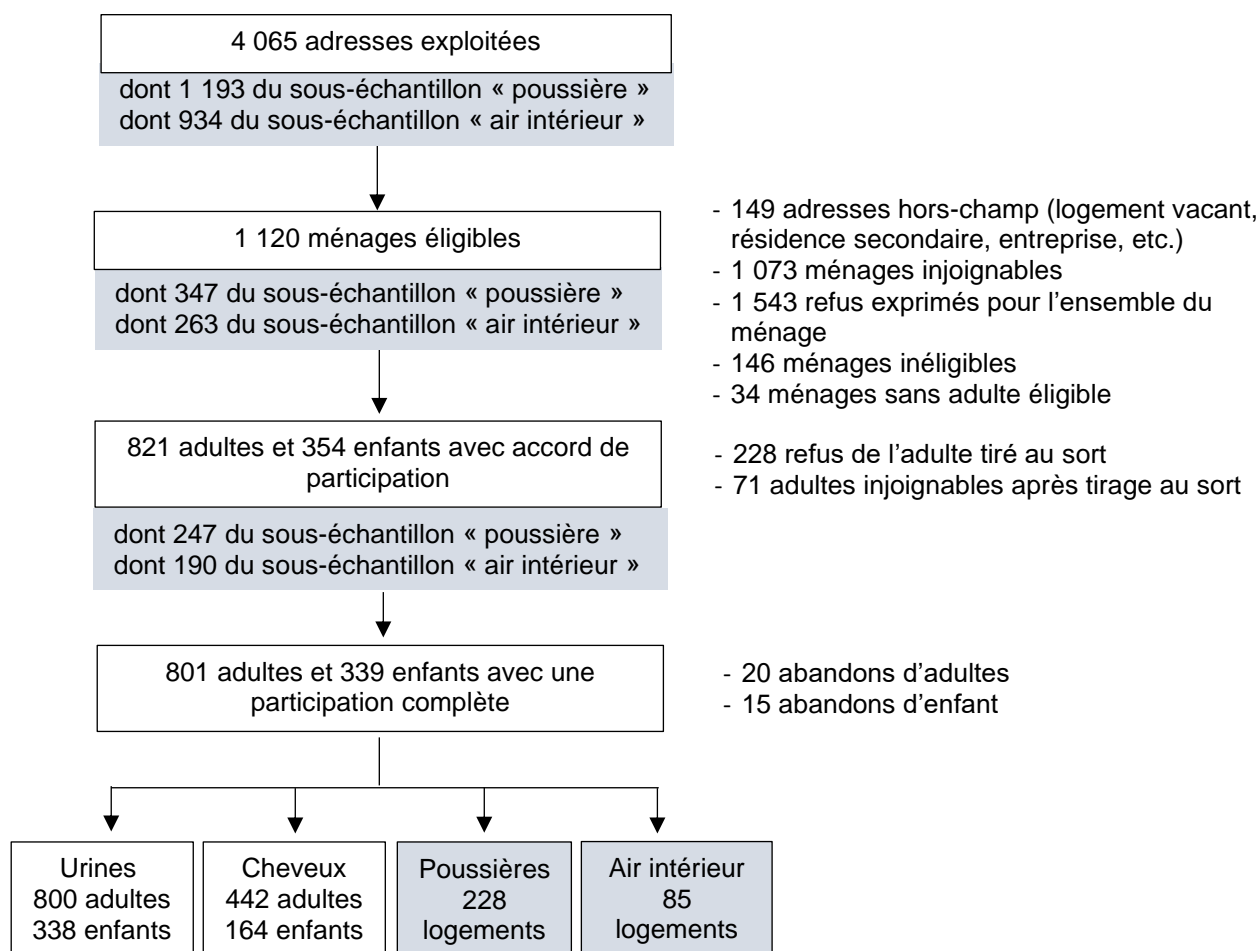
4 065 adresses exploitées

dont 1 193 du sous-échantillon « poussière »
dont 934 du sous-échantillon « air intérieur »

1 120 ménages éligibles

dont 347 du sous-échantillon « poussière »
dont 263 du sous-échantillon « air intérieur »

- 149 adresses hors-champ (logement vacant, résidence secondaire, entreprise, etc.)
- 1 073 ménages injoignables
- 1 543 refus exprimés pour l'ensemble du ménage
- 146 ménages inéligibles
- 34 ménages sans adulte éligible

821 adultes et 354 enfants avec accord de participation

dont 247 du sous-échantillon « poussière »
dont 190 du sous-échantillon « air intérieur »

- 228 refus de l'adulte tiré au sort
- 71 adultes injoignables après tirage au sort

801 adultes et 339 enfants avec une participation complète

- 20 abandons d'adultes
- 15 abandons d'enfant

Urines
800 adultes
338 enfants

Cheveux
442 adultes
164 enfants

Poussières
228
logements

Air intérieur
85
logements